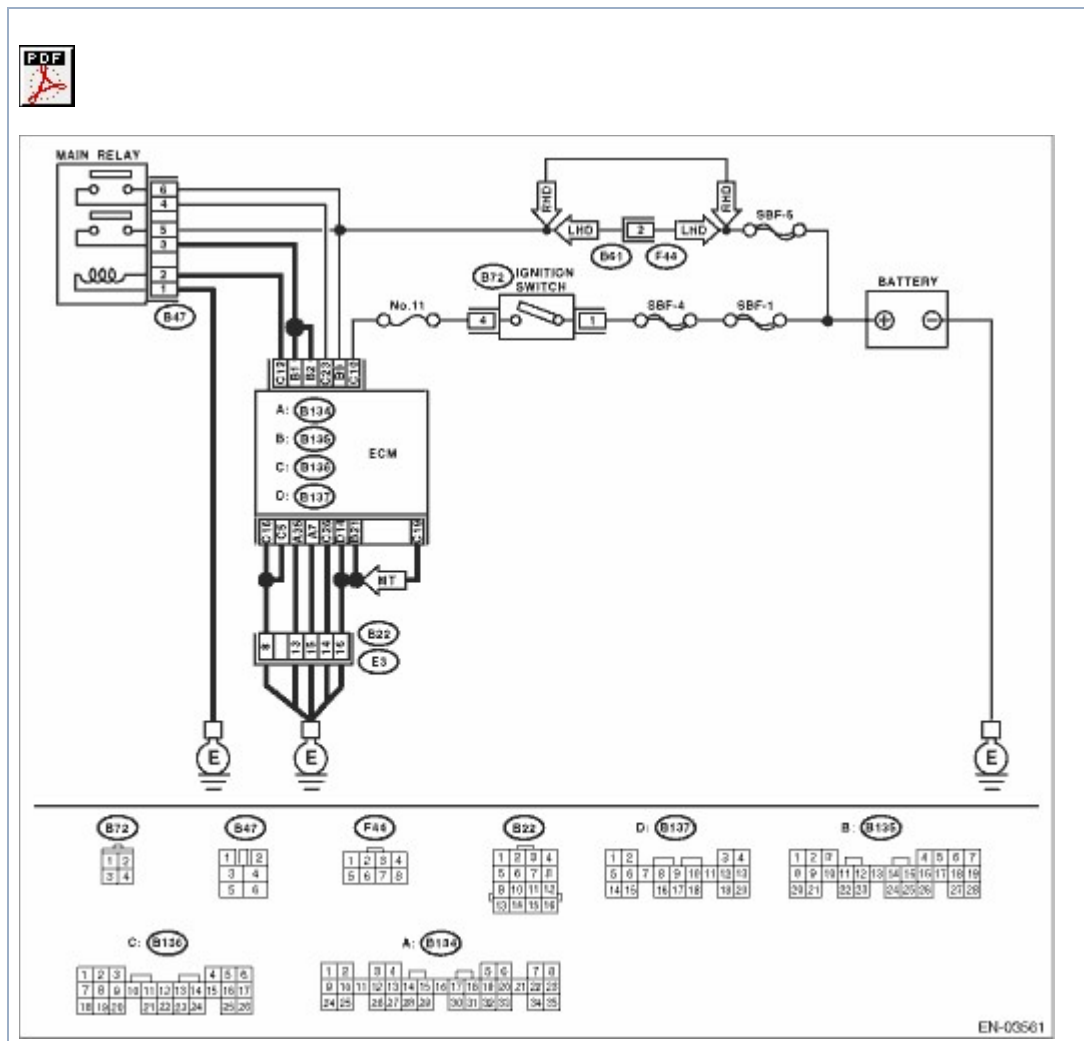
PDF

MAIN RELAY
6
4
5
3
2
1
B47

RHD
RHD
LHD
2
LHD
SBF-5
B61
F44

B72 IGNITION SWITCH
No.11
4
1
SBF-4
SBF-1
BATTERY

C12
B1
B2
C23
B3
C18

A: B134
B: B135
C: B136
D: B137
ECM

C16
C5
A35
A7
C26
D14
B21
A16

MT

8
13
15
14
16
B22
E3

E
E
E

B72
1 2
3 4

B47
1 2
3 4
5 6

F44
1 2 3 4
5 6 7 8

B22
1 2 3 4
5 6 7 8
9 10 11 12
13 14 15 16

D: B137
1 2 3 4
5 6 7 8 9 10 11 12 13
14 15 16 17 18 19 20

B: B135
1 2 3 4 5 6 7
8 9 10 11 12 13 14 15 16 17 18 19
20 21 22 23 24 25 26 27 28

C: B136
1 2 3 4 5 6
7 8 9 10 11 12 13 14 15 16 17
18 19 20 21 22 23 24 25 26

A: B134
1 2 3 4 5 6 7 8
9 10 11 12 13 14 15 16 17 18 19 20 21 22 23
24 25 26 27 28 29 30 31 32 33 34 35

EN-03561